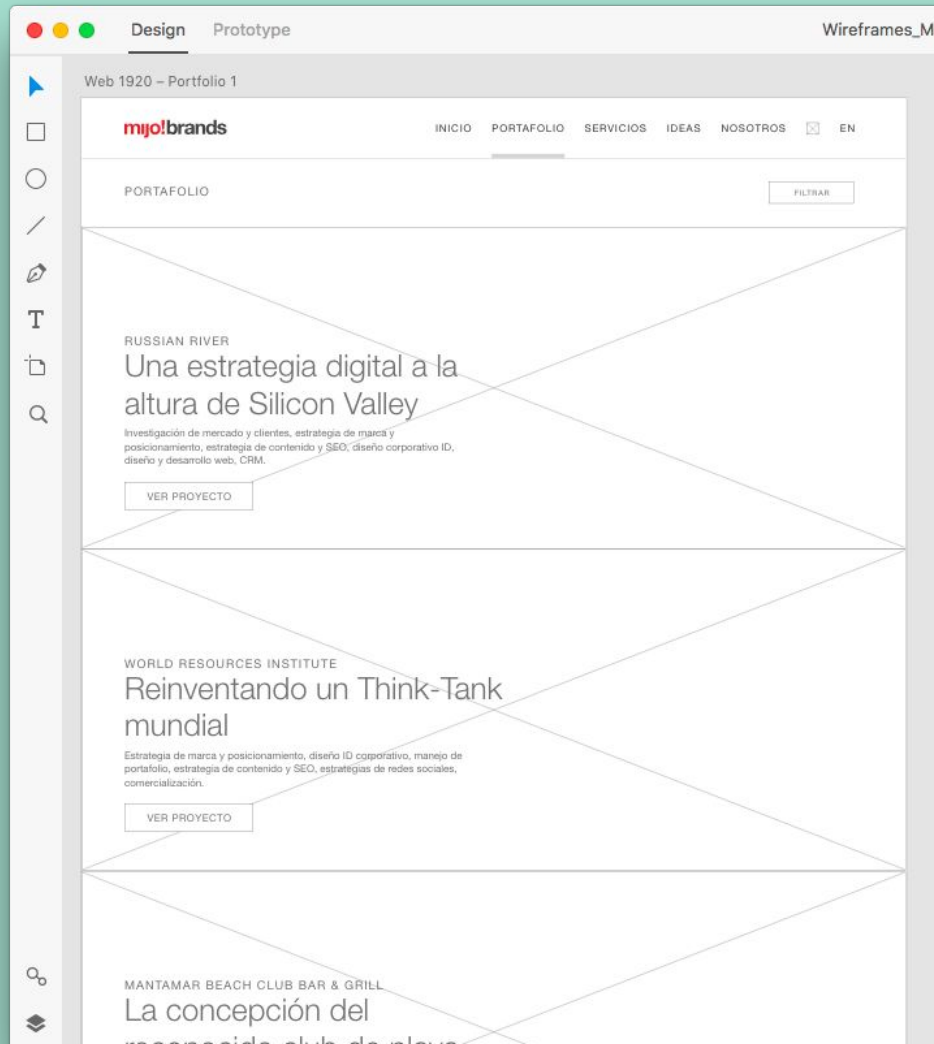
Design Prototype

Wireframes_M

Web 1920 – Portfolio 1

mijo!brands

INICIO PORTAFOLIO SERVICIOS IDEAS NOSOTROS EN

PORTAFOLIO

FILTRAR

RUSSIAN RIVER

Una estrategia digital a la altura de Silicon Valley

Investigación de mercado y clientes, estrategia de marca y posicionamiento, estrategia de contenido y SEO, diseño corporativo ID, diseño y desarrollo web, CRM.

VER PROYECTO

WORLD RESOURCES INSTITUTE

Reinventando un Think-Tank mundial

Estrategia de marca y posicionamiento, diseño ID corporativo, manejo de portafolio, estrategia de contenido y SEO, estrategias de redes sociales, comercialización.

VER PROYECTO

MANTAMAR BEACH CLUB BAR & GRILL

La concepción del

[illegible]